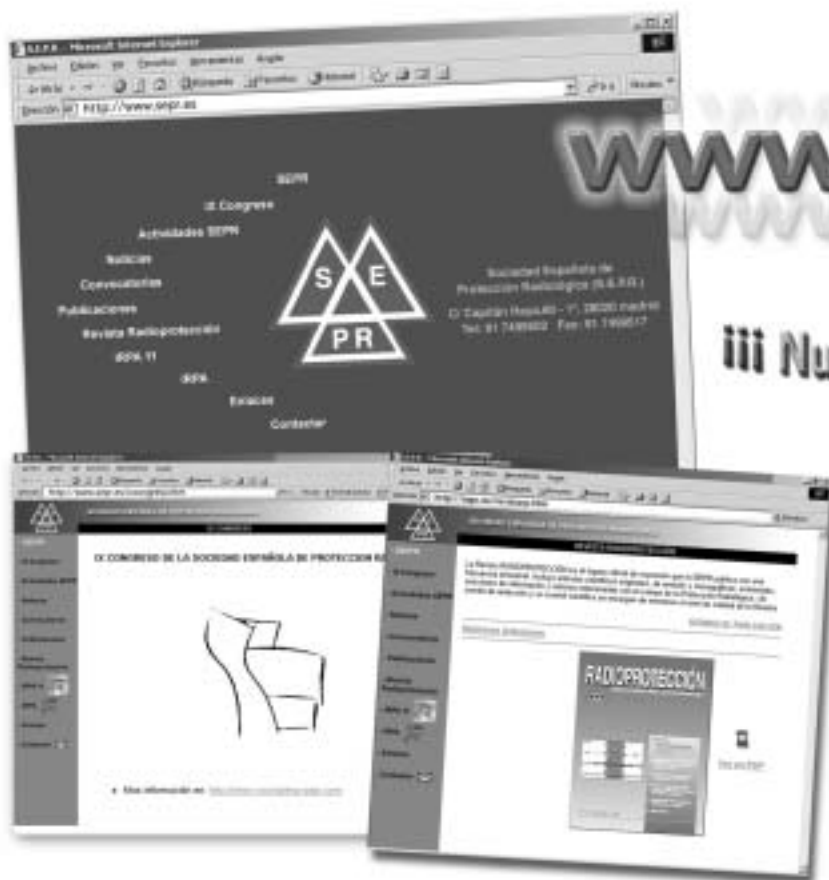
S.E.P.R. - Microsoft Internet Explorer

Archivo Edición Ver Favoritos Herramientas Ayuda

Dirección http://www.sepr.es

www

SEPR

IX Congreso

Actividades SEPR

Noticias

Convocatorias

Publicaciones

Revista Radioprotección

IRPA 11

IRPA

Enlaces

Contactar

S E P R

Sociedad Española de Protección Radiológica (S.E.P.R.)

C/ Capitán Haya,60 - 1º, 28020 madrid

Tel: 91 7499502 Fax: 91 7499517

¡¡¡ Nu

IX CONGRESO DE LA SOCIEDAD ESPAÑOLA DE PROTECCION R

• Más información en: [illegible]

RADIOPROTECCIÓN